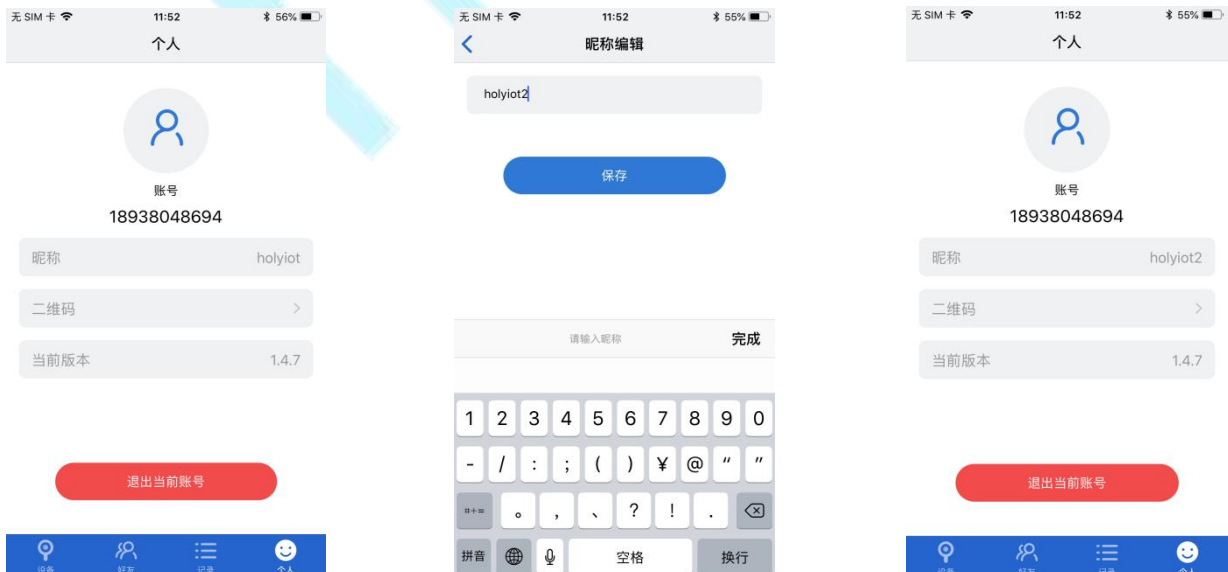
无 SIM 卡 11:52 56%

个人

账号

18938048694

昵称 holyiot

二维码 >

当前版本 1.4.7

退出当前账号

设备 好友 记录 个人

无 SIM 卡 11:52 55%

<

昵称编辑

holyiot2

保存

请输入昵称

完成

1 2 3 4 5 6 7 8 9 0

- / : ; ( ) ¥ @ “ ”

#+= 。 , 、 ? ! .

拼音 空格 换行

无 SIM 卡 11:52 55%

个人

账号

18938048694

昵称 holyiot2

二维码 >

当前版本 1.4.7

退出当前账号

设备 好友 记录 个人